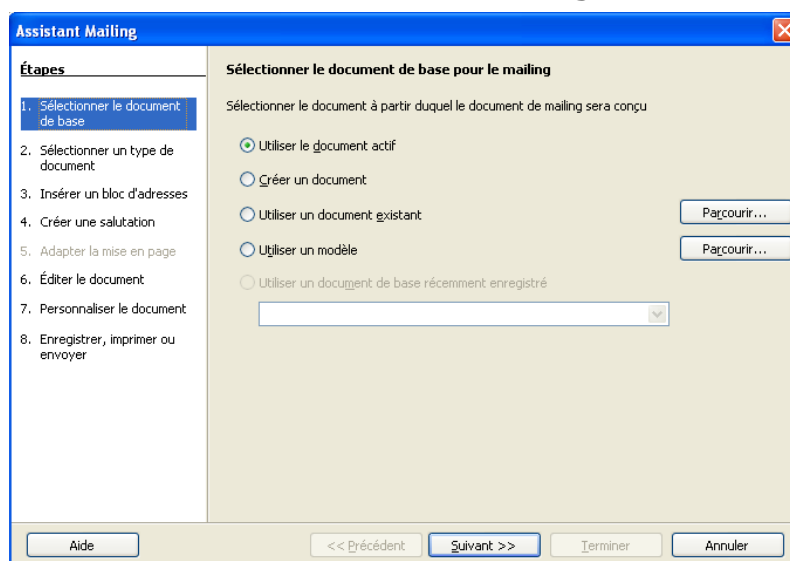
Assistant Mailing

Étapes

1. Sélectionner le document de base
2. Sélectionner un type de document
3. Insérer un bloc d'adresses
4. Créer une salutation
5. Adapter la mise en page
6. Éditer le document
7. Personnaliser le document
8. Enregistrer, imprimer ou envoyer

Sélectionner le document de base pour le mailing

Sélectionner le document à partir duquel le document de mailing sera conçu

Utiliser le document actif

Créer un document

Utiliser un document existant

Parcourir...

Utiliser un modèle

Parcourir...

Utiliser un document de base récemment enregistré

Aide

<< Précédent

Suivant >>

Terminer

Annuler